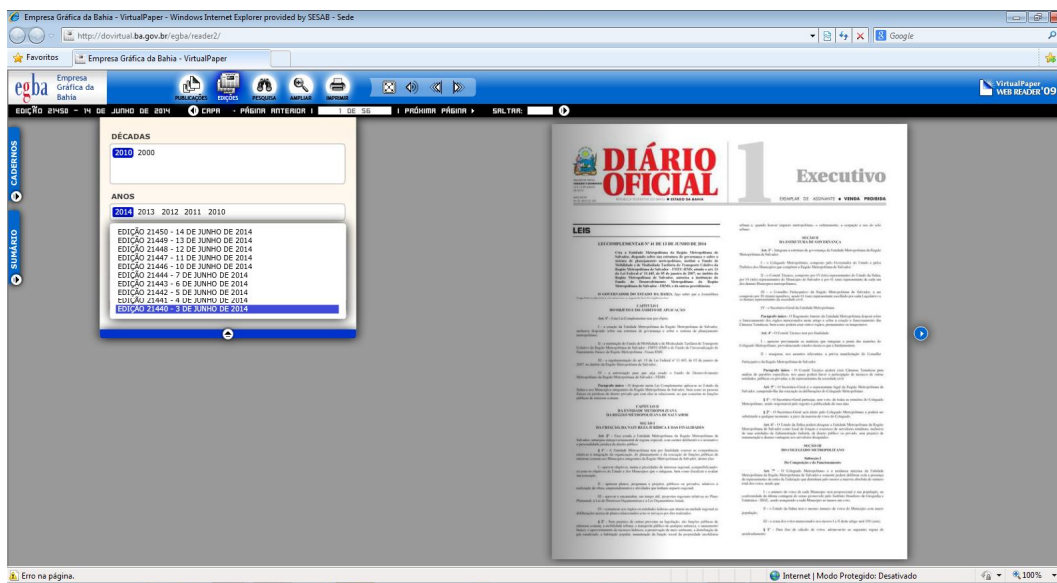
Empresa Gráfica da Bahia - VirtualPaper - Windows Internet Explorer provided by SESAB - Sede

http://dovirtual.ba.gov.br/egba/reader2/

Google

Favoritos

Empresa Gráfica da Bahia - VirtualPaper

egba Empresa Gráfica da Bahia

PUBLICAÇÕES EDIÇÕES PESQUISA AMPLIAR IMPRIMIR

VirtualPaper WEB READER '09

EDIÇÃO 21450 - 14 DE JUNHO DE 2014 CAPA - PÁGINA ANTERIOR 1 DE 56 PRÓXIMA PÁGINA SALTAR:

CADERNOS

SUMÁRIO

DÉCADAS

2010 2000

ANOS

2014 2013 2012 2011 2010

EDIÇÃO 21450 - 14 DE JUNHO DE 2014
EDIÇÃO 21449 - 13 DE JUNHO DE 2014
EDIÇÃO 21448 - 12 DE JUNHO DE 2014
EDIÇÃO 21447 - 11 DE JUNHO DE 2014
EDIÇÃO 21446 - 10 DE JUNHO DE 2014
EDIÇÃO 21444 - 7 DE JUNHO DE 2014
EDIÇÃO 21443 - 6 DE JUNHO DE 2014
EDIÇÃO 21442 - 5 DE JUNHO DE 2014
EDIÇÃO 21441 - 4 DE JUNHO DE 2014
EDIÇÃO 21440 - 3 DE JUNHO DE 2014

DIÁRIO OFICIAL

1

Executivo

EXEMPLAR DE ASSINANTE • VENDA PROIBIDA

LEIS

LEI COMPLEMENTAR Nº 41 DE 13 DE JUNHO DE 2014

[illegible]

Erro na página.

Internet | Modo Protegido: Desativado

100%